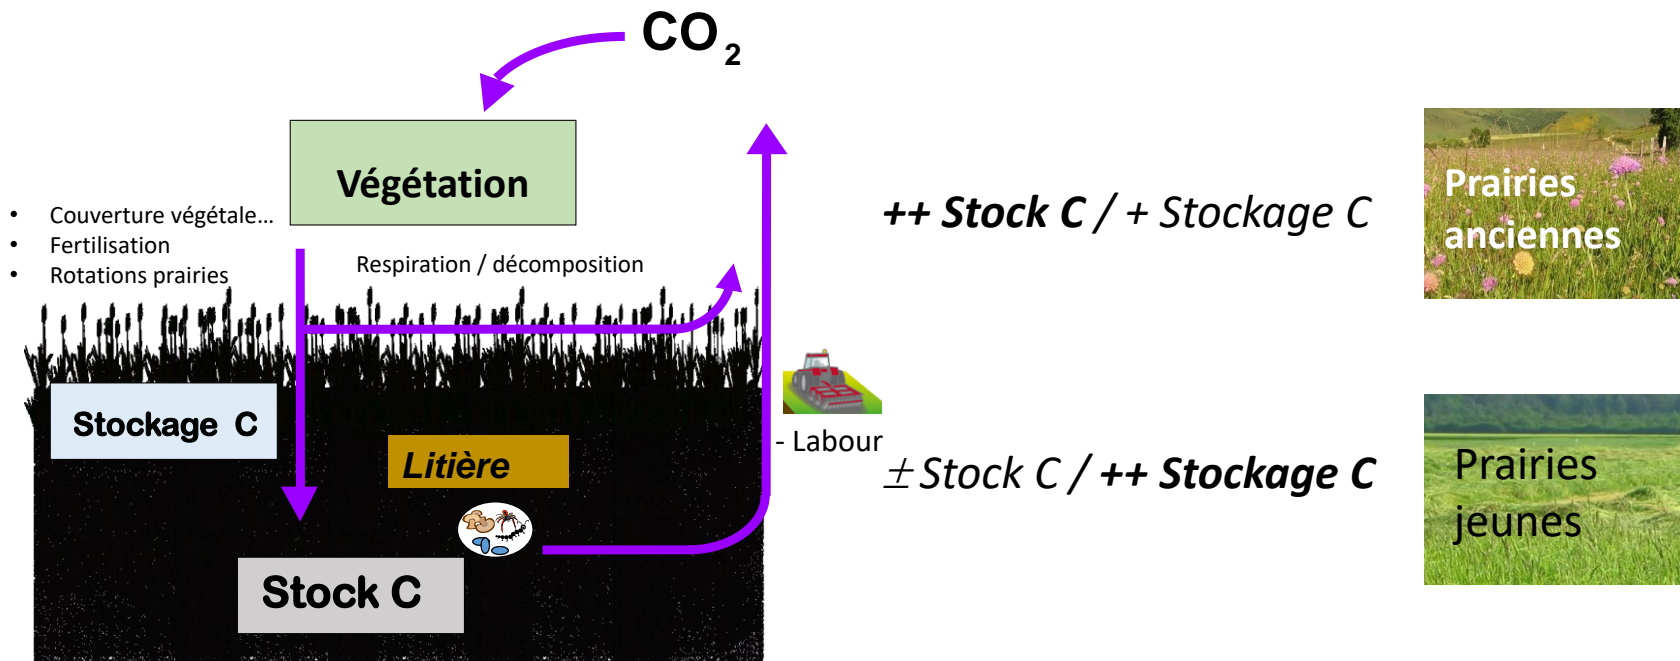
$CO_2$

Végétation

- Couverture végétale…
- Fertilisation
- Rotations prairies

Respiration / décomposition

Stockage C

Litière

Stock C

- Labour

**++ Stock C** / + Stockage C

Prairies anciennes

$\pm$ Stock C / **++ Stockage C**

Prairies jeunes